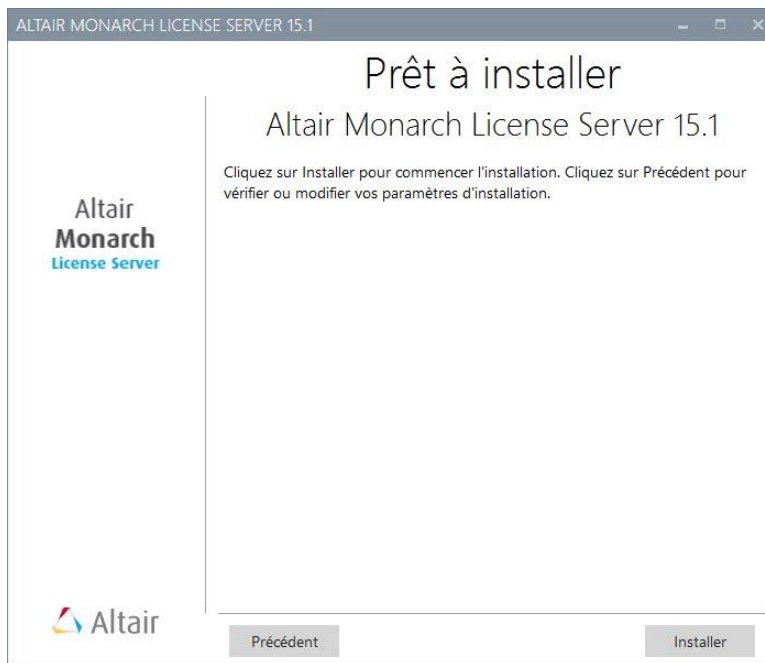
ALTAIR MONARCH LICENSE SERVER 15.1

Prêt à installer

Altair Monarch License Server 15.1

Cliquez sur Installer pour commencer l'installation. Cliquez sur Précédent pour vérifier ou modifier vos paramètres d'installation.

Altair
Monarch
License Server

Altair

Précédent

Installer